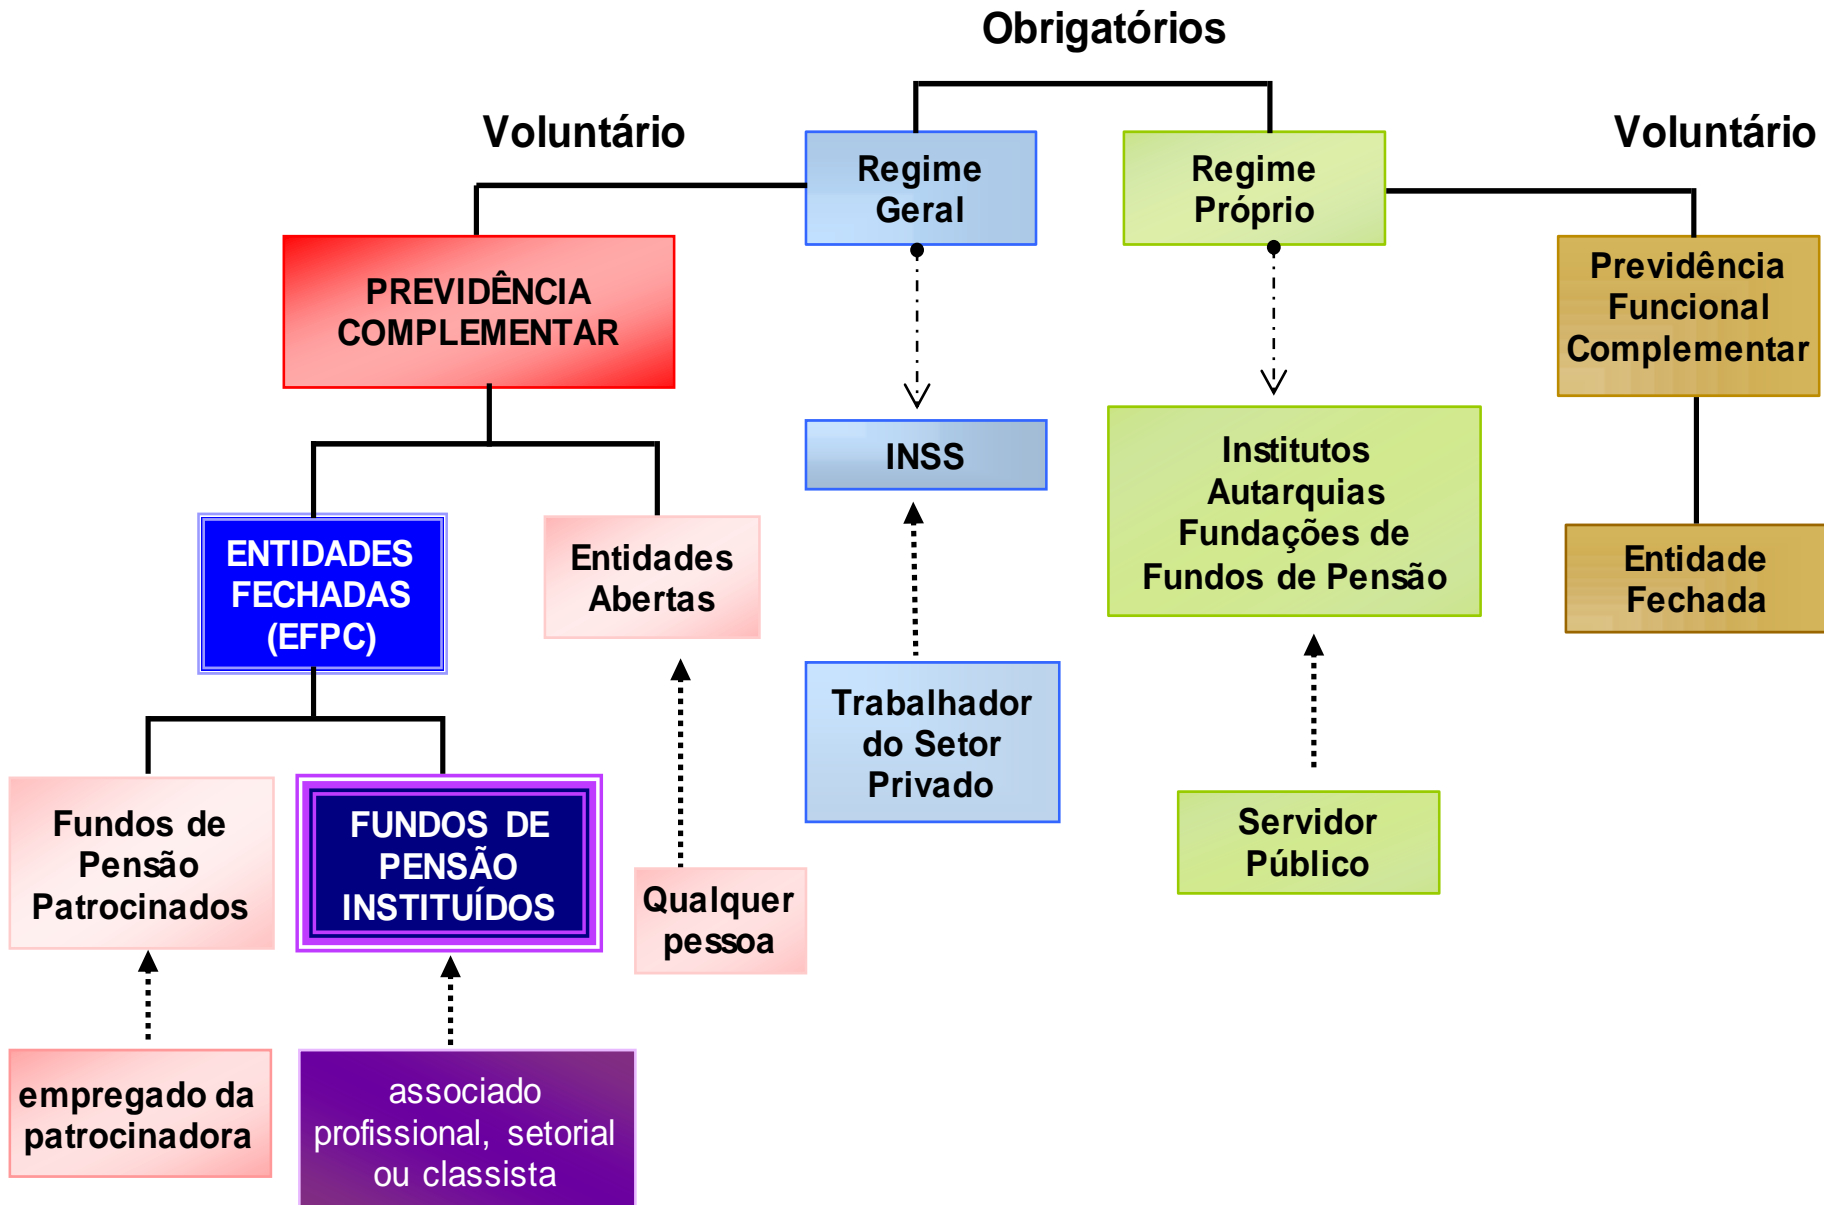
Obrigatórios

Voluntário

Regime Geral

Regime Próprio

Voluntário

PREVIDÊNCIA COMPLEMENTAR

Previdência Funcional Complementar

INSS

Institutos Autarquias Fundações de Fundos de Pensão

ENTIDADES FECHADAS (EFPC)

Entidades Abertas

Entidade Fechada

Trabalhador do Setor Privado

Servidor Público

Fundos de Pensão Patrocinados

FUNDOS DE PENSÃO INSTITUÍDOS

Qualquer pessoa

empregado da patrocinadora

associado profissional, setorial ou classista